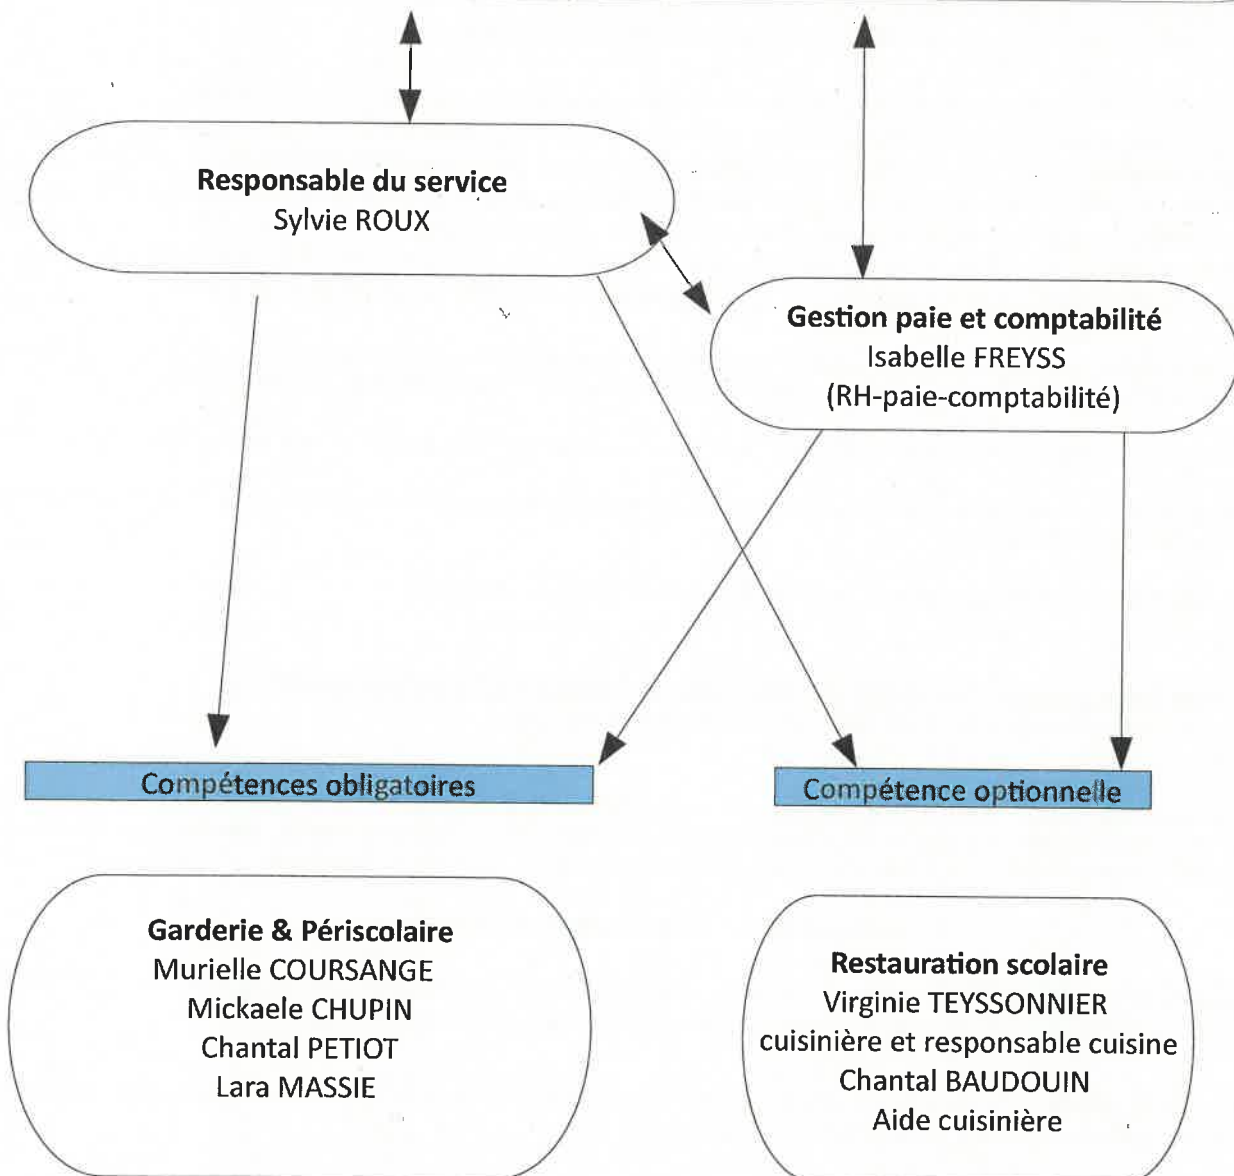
Responsable du service
Sylvie ROUX

Gestion paie et comptabilité
Isabelle FREYSS
(RH-paie-comptabilité)

Compétences obligatoires

Compétence optionnelle

Garderie & Périscolaire
Murielle COURSANGE
Mickaele CHUPIN
Chantal PETIOT
Lara MASSIE

Restauration scolaire
Virginie TEYSSONNIER
cuisinière et responsable cuisine
Chantal BAUDOUIN
Aide cuisinière